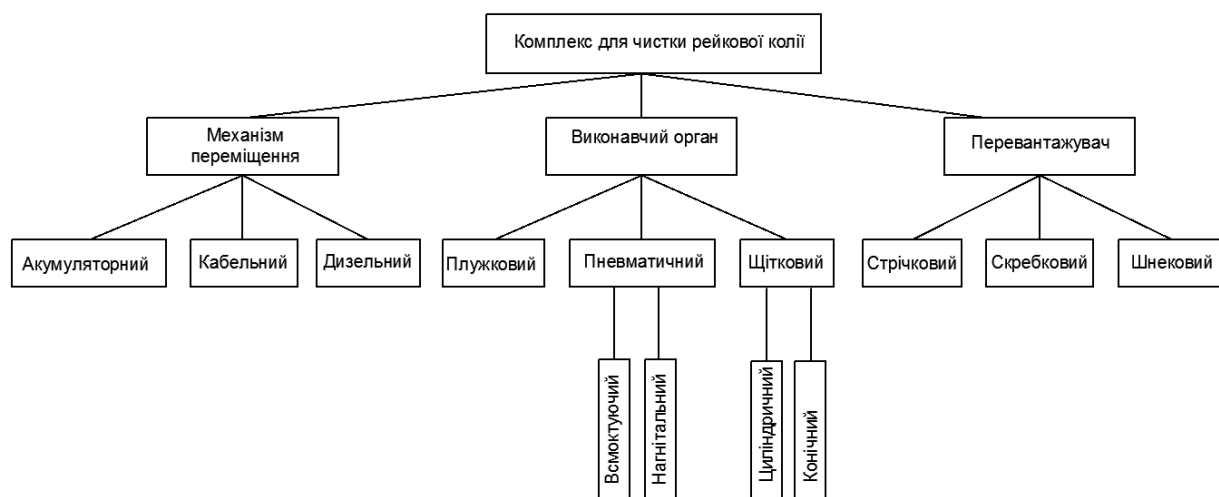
Комплекс для чистки рейкової колії

Механізм переміщення

Виконавчий орган

Перевантажувач

Акумуляторний

Кабельний

Дизельний

Плужковий

Пневматичний

Щітковий

Стрічковий

Скребковий

Шнековий

Всмоктуючий

Нагнітальний

Циліндричний

Конічний